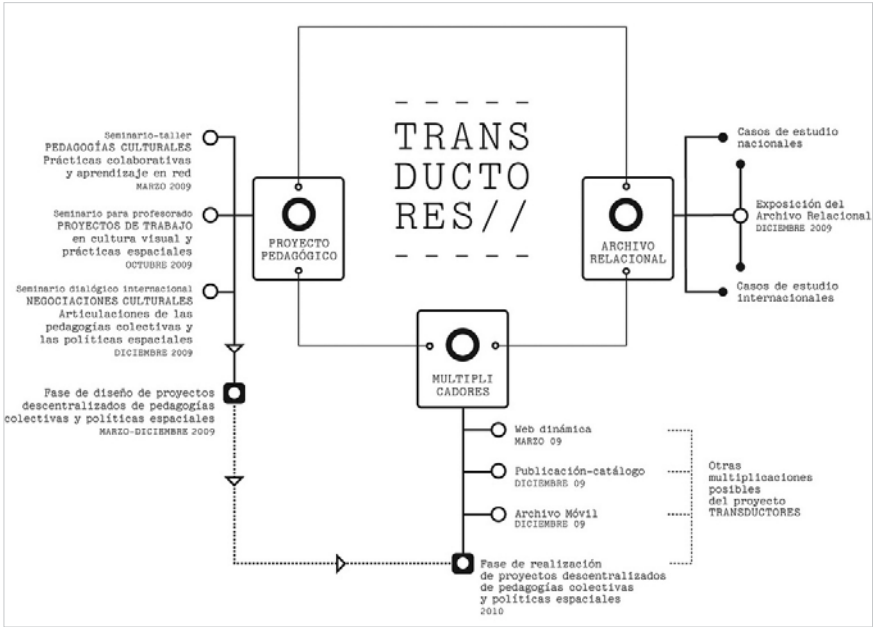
TRANS
DUCTO
RES//

Seminario-taller
PEDAGOGÍAS CULTURALES
Prácticas colaborativas y aprendizaje en red
MARZO 2009

Seminario para profesorado
PROYECTOS DE TRABAJO
en cultura visual y prácticas espaciales
OCTUBRE 2009

Seminario dialógico internacional
NEGOCIACIONES CULTURALES
Articulaciones de las pedagogías colectivas y las políticas espaciales
DICIEMBRE 2009

Fase de diseño de proyectos descentralizados de pedagogías colectivas y políticas espaciales
MARZO-DICIEMBRE 2009

PROYECTO PEDAGÓGICO

ARCHIVO RELACIONAL

Casos de estudio nacionales

Exposición del Archivo Relacional
DICIEMBRE 2009

Casos de estudio internacionales

MULTIPLI CADORES

Web dinámica
MARZO 09

Publicación-catálogo
DICIEMBRE 09

Archivo Móvil
DICIEMBRE 09

Otras multiplicaciones posibles del proyecto TRANSDUCTORES

Fase de realización de proyectos descentralizados de pedagogías colectivas y políticas espaciales
2010